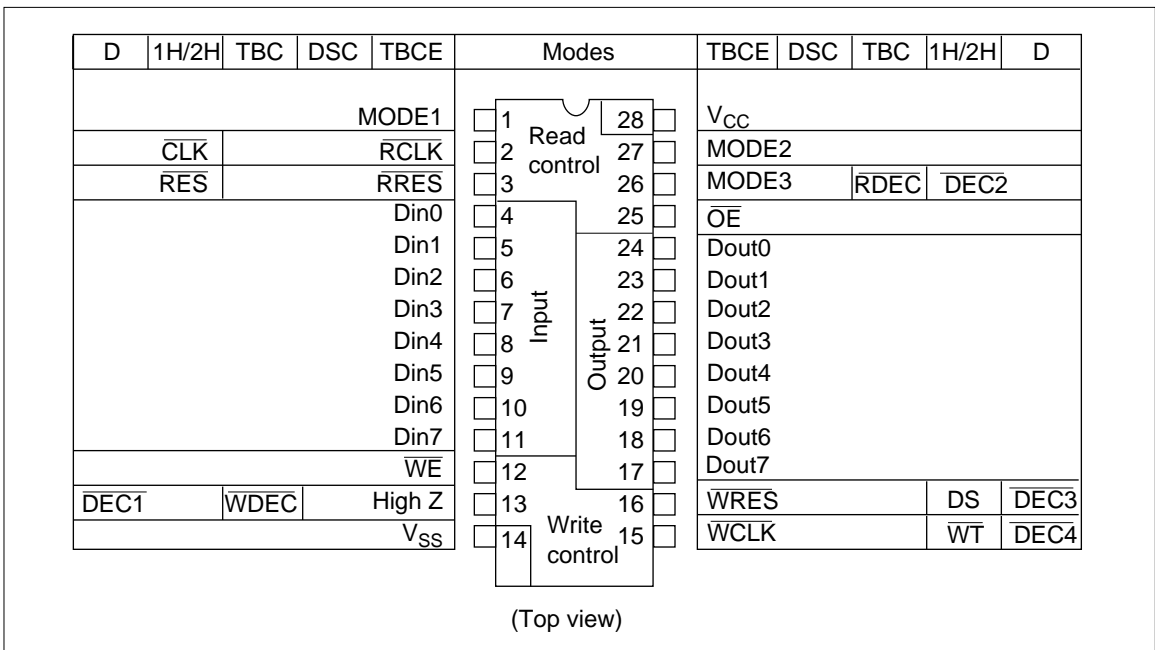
| D | 1H/2H | TBC | DSC | TBCE | Modes | TBCE | DSC | TBC | 1H/2H | D |
|---|---|---|---|---|---|---|---|---|---|---|
| | | | | MODE1 | 1 Read control 28 | $V_{CC}$ | | | | |
| | $\overline{CLK}$ | | | $\overline{RCLK}$ | 2 27 | MODE2 | | | | |
| | $\overline{RES}$ | | | $\overline{RRES}$ | 3 26 | MODE3 | | $\overline{RDEC}$ | $\overline{DEC2}$ | |
| | | | | Din0 | 4 25 | $\overline{OE}$ | | | | |
| | | | | Din1 | 5 24 | Dout0 | | | | |
| | | | | Din2 | 6 23 | Dout1 | | | | |
| | | | | Din3 | 7 Input 22 | Dout2 | | | | |
| | | | | Din4 | 8 Output 21 | Dout3 | | | | |
| | | | | Din5 | 9 20 | Dout4 | | | | |
| | | | | Din6 | 10 19 | Dout5 | | | | |
| | | | | Din7 | 11 18 | Dout6 | | | | |
| | | | | $\overline{WE}$ | 12 17 | Dout7 | | | | |
| $\overline{DEC1}$ | | $\overline{WDEC}$ | | High Z | 13 16 | $\overline{WRES}$ | | | DS | $\overline{DEC3}$ |
| | | | | $V_{SS}$ | 14 Write control 15 | $\overline{WCLK}$ | | | $\overline{WT}$ | $\overline{DEC4}$ |

(Top view)